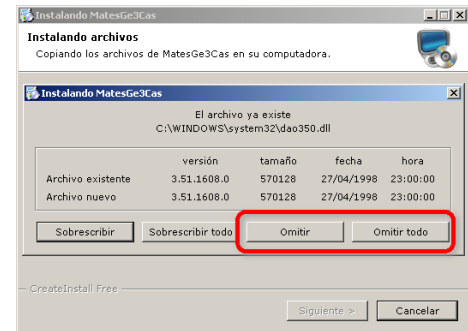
Instalando MatesGe3Cas

Instalando archivos
Copiando los archivos de MatesGe3Cas en su computadora.

Instalando MatesGe3Cas

El archivo ya existe
C:\WINDOWS\system32\dao350.dll

| | versión | tamaño | fecha | hora |
|---|---|---|---|---|
| Archivo existente | 3.51.1608.0 | 570128 | 27/04/1998 | 23:00:00 |
| Archivo nuevo | 3.51.1608.0 | 570128 | 27/04/1998 | 23:00:00 |

Sobrescribir | Sobrescribir todo | Omitir | Omitir todo

CreateInstall Free

Siguiente > | Cancelar